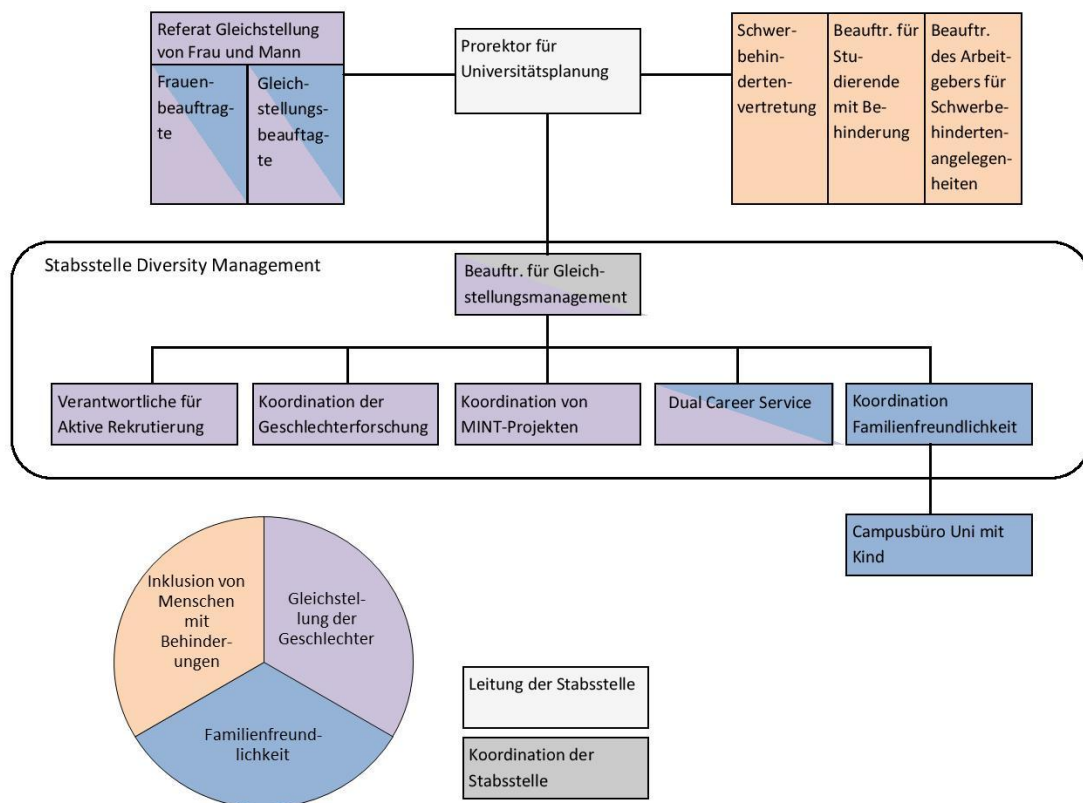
Referat Gleichstellung von Frau und Mann

Frauenbeauftragte

Gleichstellungsbeauftagte

Prorektor für Universitätsplanung

Schwerbehindertenvertretung

Beauftr. für Studierende mit Behinderung

Beauftr. des Arbeitgebers für Schwerbehindertenangelegenheiten

Stabsstelle Diversity Management

Beauftr. für Gleichstellungsmanagement

Verantwortliche für Aktive Rekrutierung

Koordination der Geschlechterforschung

Koordination von MINT-Projekten

Dual Career Service

Koordination Familienfreundlichkeit

Campusbüro Uni mit Kind

Inklusion von Menschen mit Behinderungen

Gleichstellung der Geschlechter

Familienfreundlichkeit

Leitung der Stabsstelle

Koordination der Stabsstelle